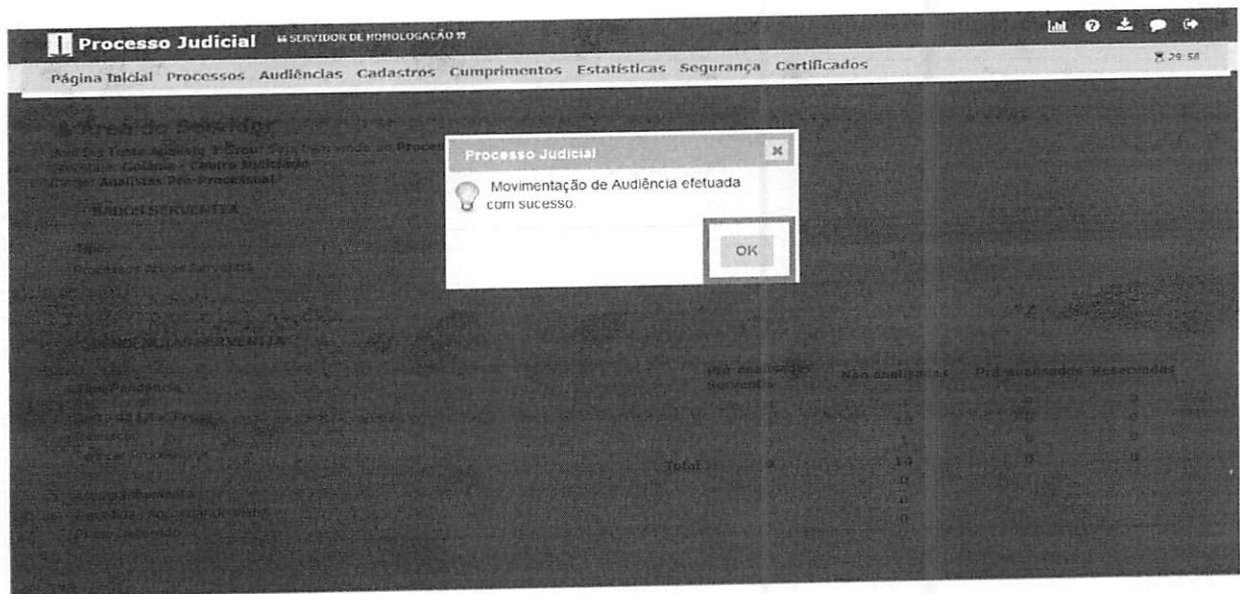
Processo Judicial « SERVIDOR DE HOMOLOGAÇÃO »

29:58

Página Inicial Processos Audiências Cadastros Cumprimentos Estatísticas Segurança Certificados

Área do Servidor

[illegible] Procc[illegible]
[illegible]: Goiânia - Centro Judiciário
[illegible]: Analistas Pré-Processual

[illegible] SERVENTIA

Tipo
Processos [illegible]

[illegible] SERVENTIA

Pré-analisados Serventia
Não analisados
Pré-analisados
Reservados

Total

Processo Judicial

Movimentação de Audiência efetuada com sucesso.

OK